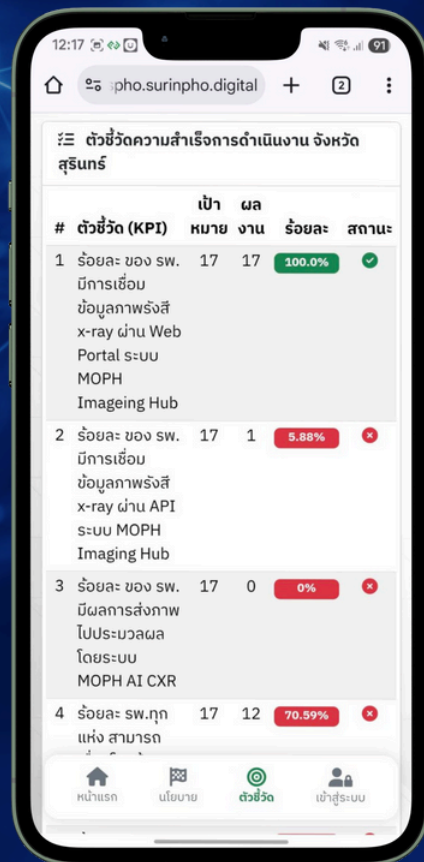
12:17 91

pho.surinpho.digital 2

ตัวชี้วัดความสำเร็จการดำเนินงาน จังหวัดสุรินทร์

| # | ตัวชี้วัด (KPI) | เป้าหมาย | ผลงาน | ร้อยละ | สถานะ |
|---|---|---|---|---|---|
| 1 | ร้อยละ ของ รพ. มีการเชื่อมข้อมูลภาพรังสี x-ray ผ่าน Web Portal ระบบ MOPH Imageing Hub | 17 | 17 | 100.0% | |
| 2 | ร้อยละ ของ รพ. มีการเชื่อมข้อมูลภาพรังสี x-ray ผ่าน API ระบบ MOPH Imaging Hub | 17 | 1 | 5.88% | |
| 3 | ร้อยละ ของ รพ. มีผลการส่งภาพไปประมวลผล โดยระบบ MOPH AI CXR | 17 | 0 | 0% | |
| 4 | ร้อยละ รพ.ทุกแห่ง สามารถ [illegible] | 17 | 12 | 70.59% | |

หน้าแรก นโยบาย ตัวชี้วัด เข้าสู่ระบบ